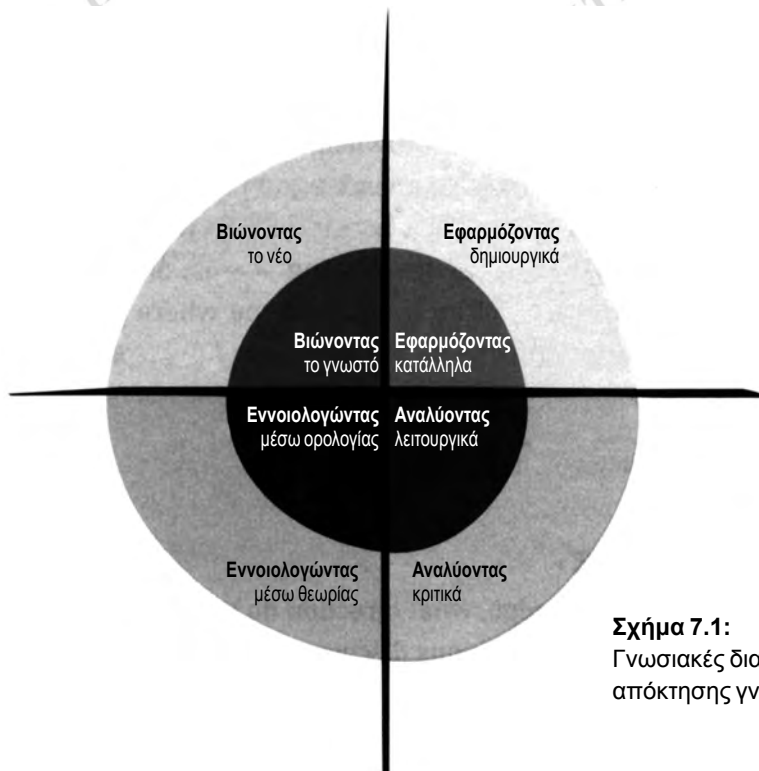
Βιώνοντας
το νέο

Εφαρμόζοντας
δημιουργικά

Βιώνοντας
το γνωστό

Εφαρμόζοντας
κατάλληλα

Εννοιολογώντας
μέσω ορολογίας

Αναλύοντας
λειτουργικά

Εννοιολογώντας
μέσω θεωρίας

Αναλύοντας
κριτικά

Σχήμα 7.1:
Γνωσιακές διο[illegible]
απόκτησης γν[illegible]